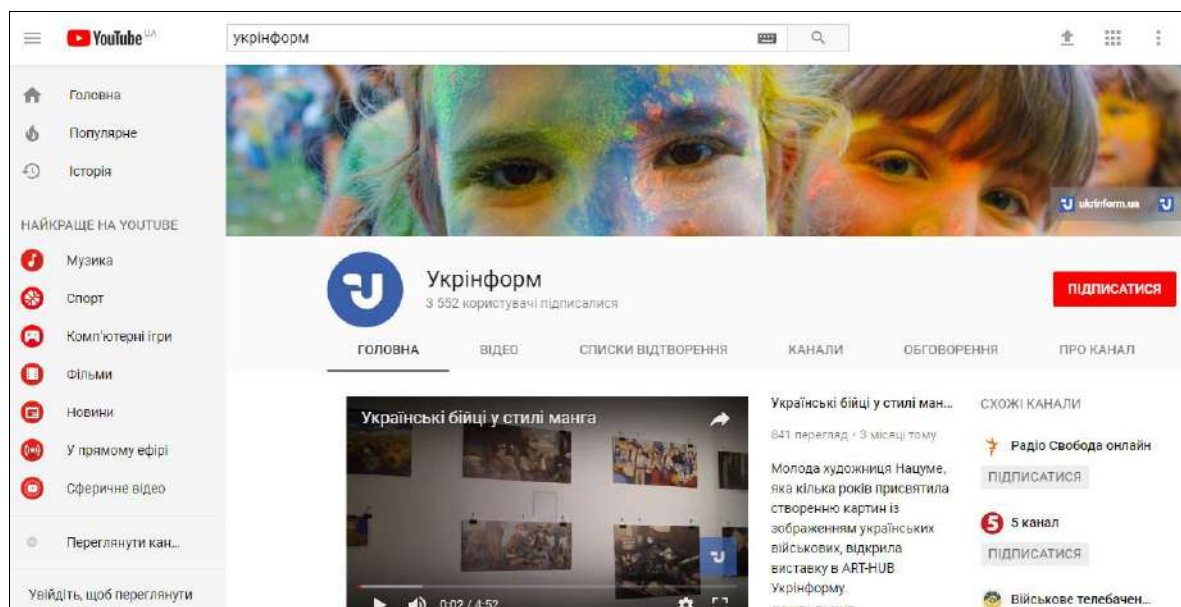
YouTube UA

укрінформ

Головна
Популярне
Історія

НАЙКРАЩЕ НА YOUTUBE

Музика
Спорт
Комп'ютерні ігри
Фільми
Новини
У прямому ефірі
Сферичне відео

Переглянути кан...

Увійдіть, щоб переглянути

ukrinform.ua

Укрінформ
3 552 користувачі підписалися

ПІДПИСАТИСЯ

ГОЛОВНА
ВІДЕО
СПИСКИ ВІДТВОРЕННЯ
КАНАЛИ
ОБГОВОРЕННЯ
ПРО КАНАЛ

Українські бійці у стилі манга

0:02 / 4:52

Українські бійці у стилі ман...
841 перегляд • 3 місяці тому

Молода художниця Нацуме, яка кілька років присвятила створенню картин із зображенням українських військових, відкрила виставку в ART-HUB Укрінформу.

СХОЖІ КАНАЛИ

Радіо Свобода онлайн
ПІДПИСАТИСЯ

5 канал
ПІДПИСАТИСЯ

Військове телебачен...